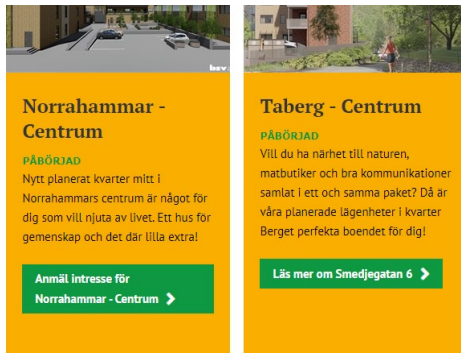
hsv

Norrahammar - Centrum

PÅBÖRJAD

Nytt planerat kvarter mitt i Norrahammars centrum är något för dig som vill njuta av livet. Ett hus för gemenskap och det där lilla extra!

Anmäl intresse för Norrahammar - Centrum

Taberg - Centrum

PÅBÖRJAD

Vill du ha närhet till naturen, matbutiker och bra kommunikationer samlat i ett och samma paket? Då är våra planerade lägenheter i kvarter Berget perfekta boendet för dig!

Läs mer om Smedjegatan 6